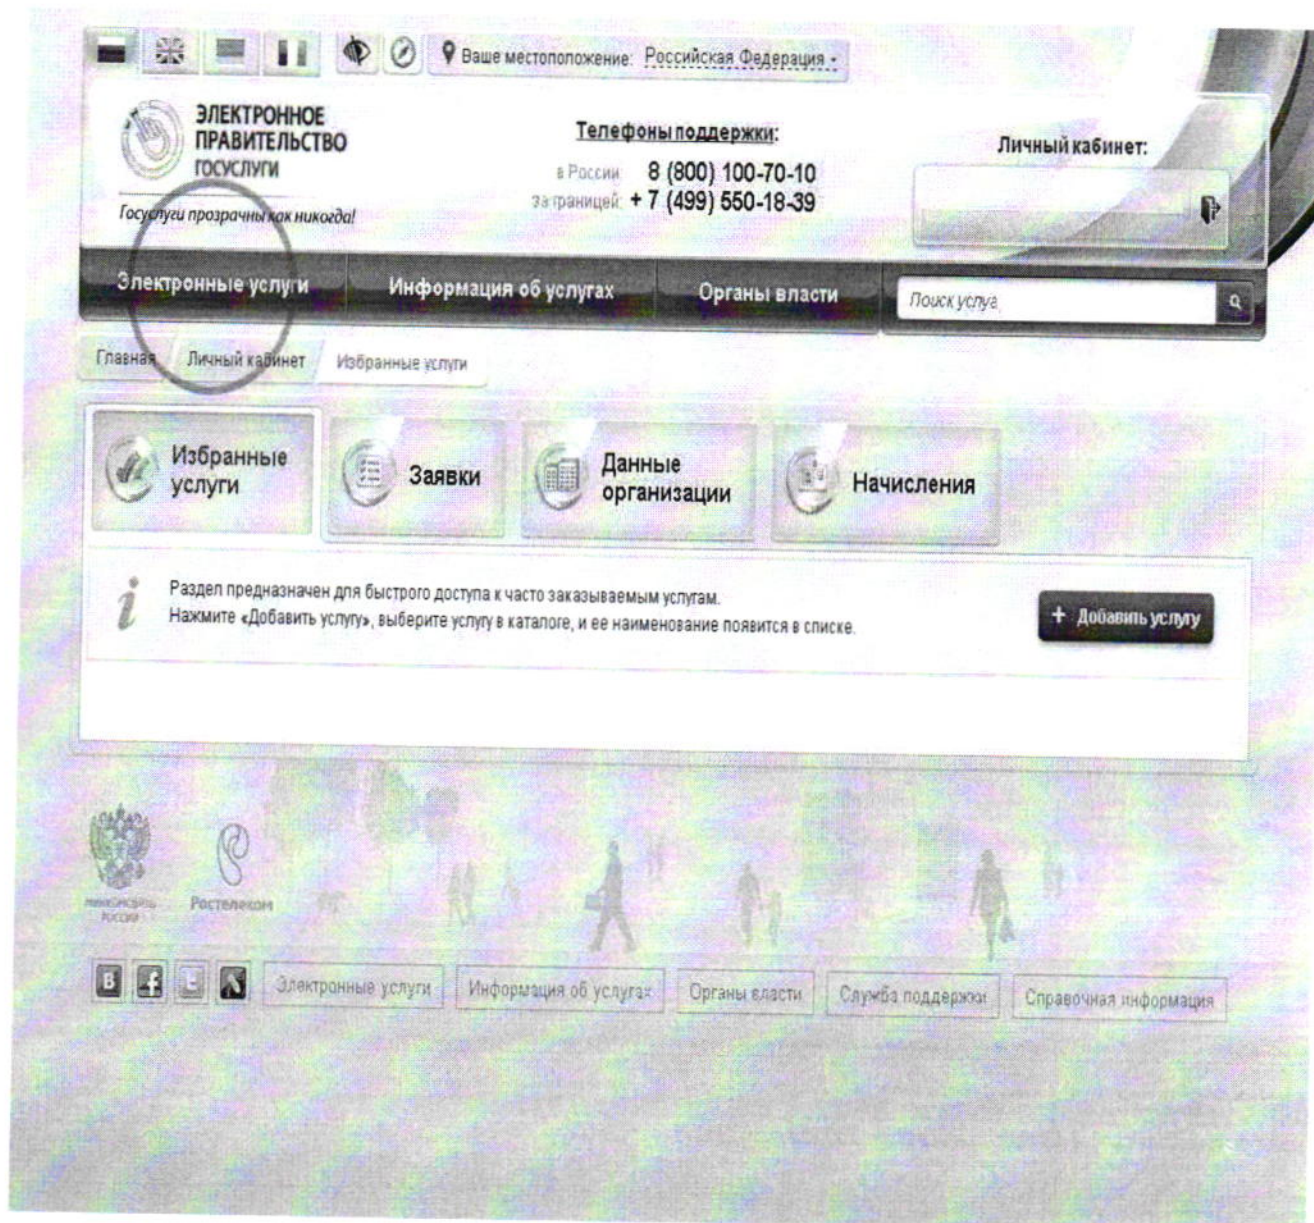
Ваше местоположение: Российская Федерация

ЭЛЕКТРОННОЕ ПРАВИТЕЛЬСТВО ГОСУСЛУГИ

Госуслуги прозрачны как никогда!

Телефоны поддержки:

в России 8 (800) 100-70-10

за границей + 7 (499) 550-18-39

Личный кабинет:

Электронные услуги | Информация об услугах | Органы власти | Поиск услуг

Главная | Личный кабинет | Избранные услуги

Избранные услуги | Заявки | Данные организации | Начисления

Раздел предназначен для быстрого доступа к часто заказываемым услугам.
Нажмите «Добавить услугу», выберите услугу в каталоге, и ее наименование появится в списке.

+ Добавить услугу

Минкомсвязь России | Ростелеком

Электронные услуги | Информация об услугах | Органы власти | Служба поддержки | Справочная информация